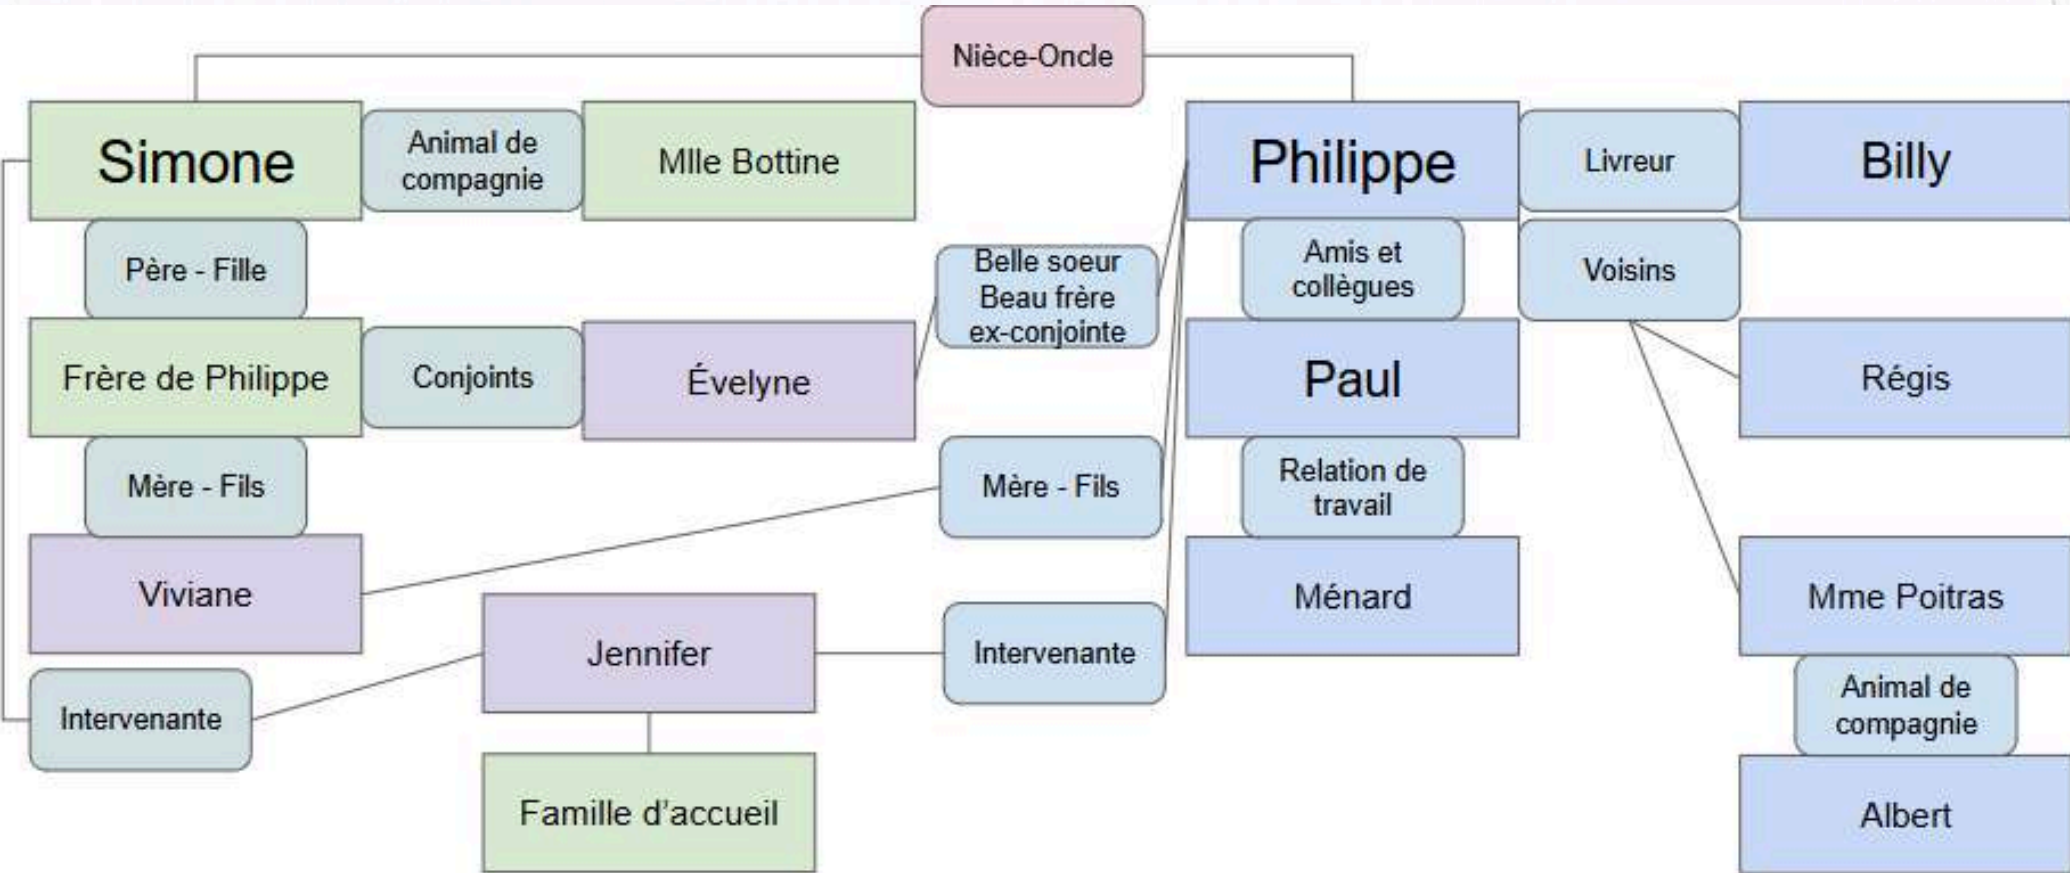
Nièce-Oncle

Simone

Animal de compagnie

Mlle Bottine

Philippe

Livreur

Billy

Père - Fille

Belle soeur Beau frère ex-conjointe

Amis et collègues

Voisins

Frère de Philippe

Conjoints

Évelyne

Paul

Régis

Mère - Fils

Mère - Fils

Relation de travail

Viviane

Ménard

Mme Poitras

Jennifer

Intervenante

Intervenante

Animal de compagnie

Famille d'accueil

Albert